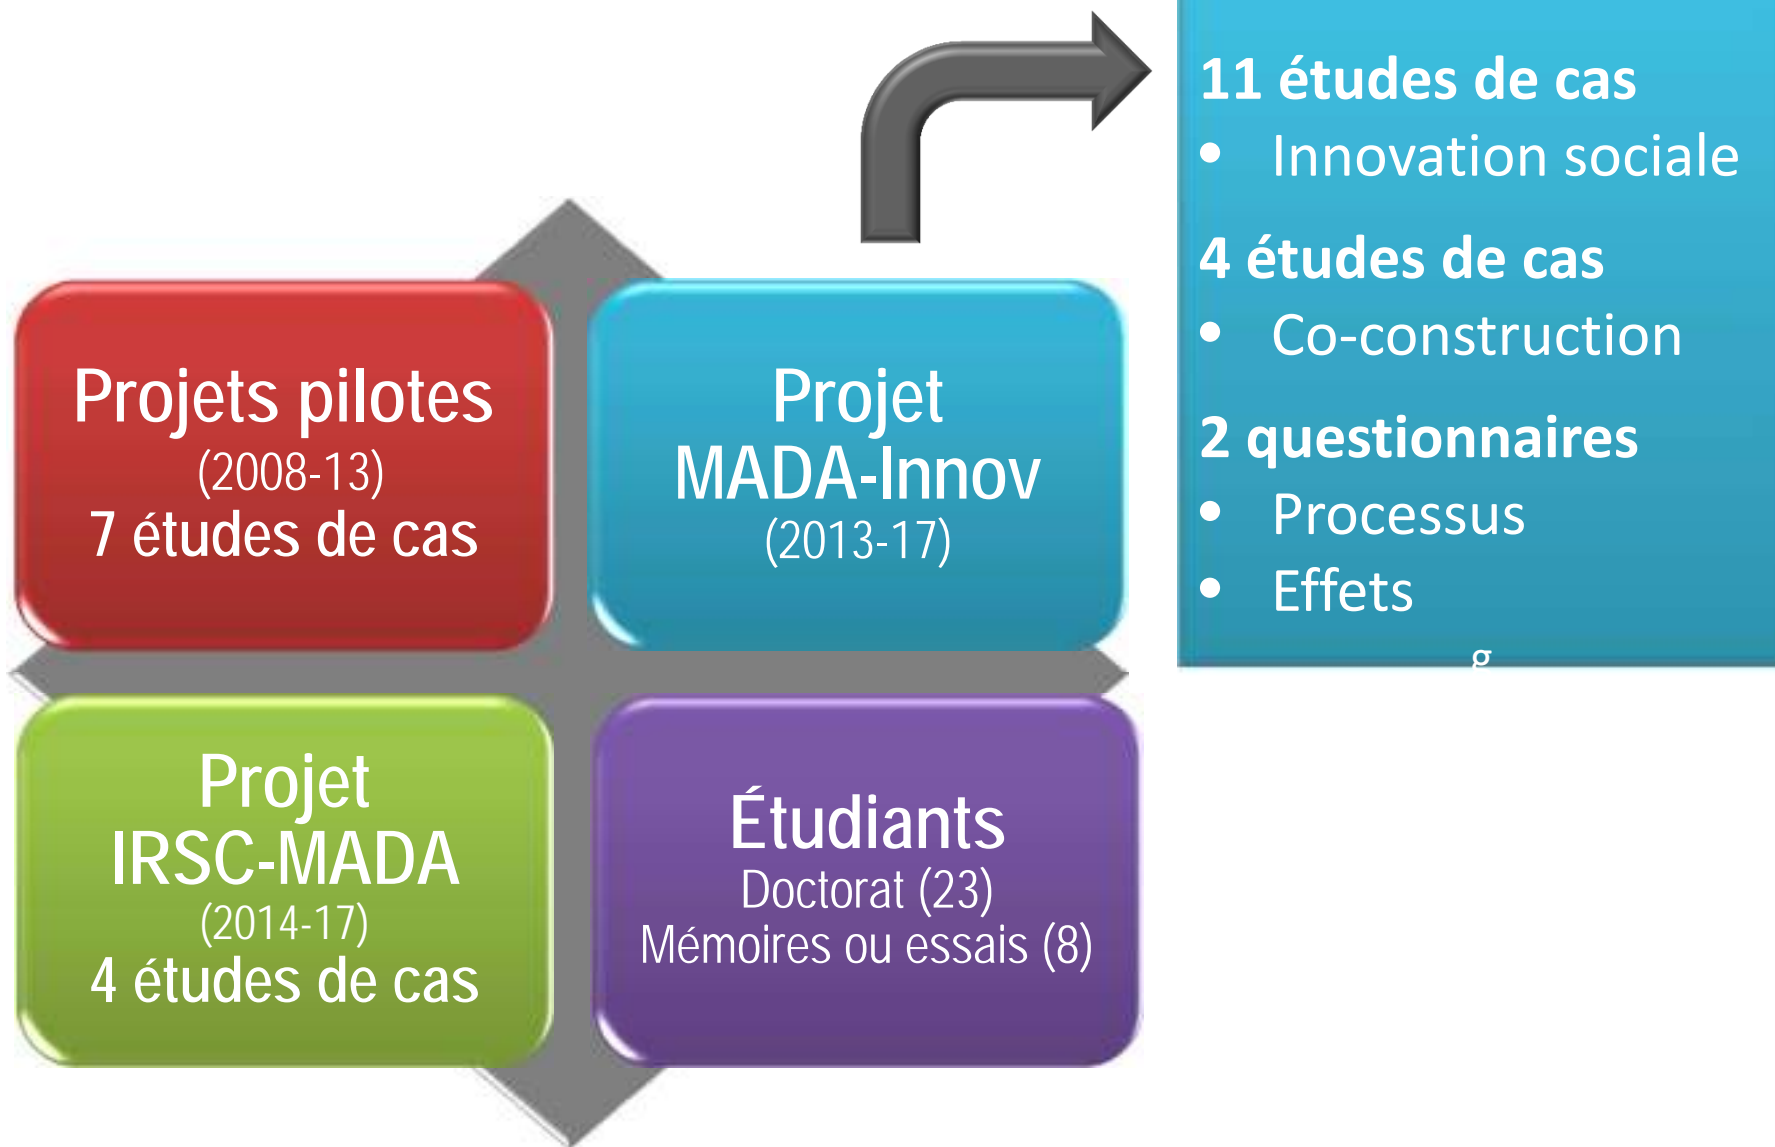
Projets pilotes
(2008-13)
7 études de cas

Projet
MADA-Innov
(2013-17)

Projet
IRSC-MADA
(2014-17)
4 études de cas

Étudiants
Doctorat (23)
Mémoires ou essais (8)

11 études de cas
• Innovation sociale

4 études de cas
• Co-construction

2 questionnaires
• Processus
• Effets

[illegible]